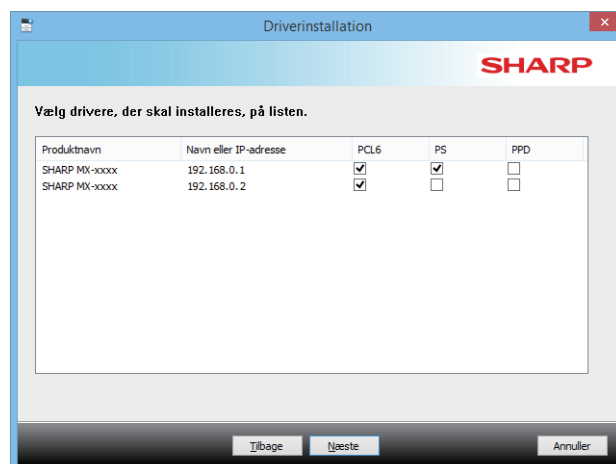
Driverinstallation

SHARP

Vælg drivere, der skal installeres, på listen.

| Produktnavn | Navn eller IP-adresse | PCL6 | PS | PPD |
|---|---|---|---|---|
| SHARP MX-xxxx | 192.168.0.1 | ☑ | ☑ | ☐ |
| SHARP MX-xxxx | 192.168.0.2 | ☑ | ☐ | ☐ |

Tilbage  Næste  Annuller